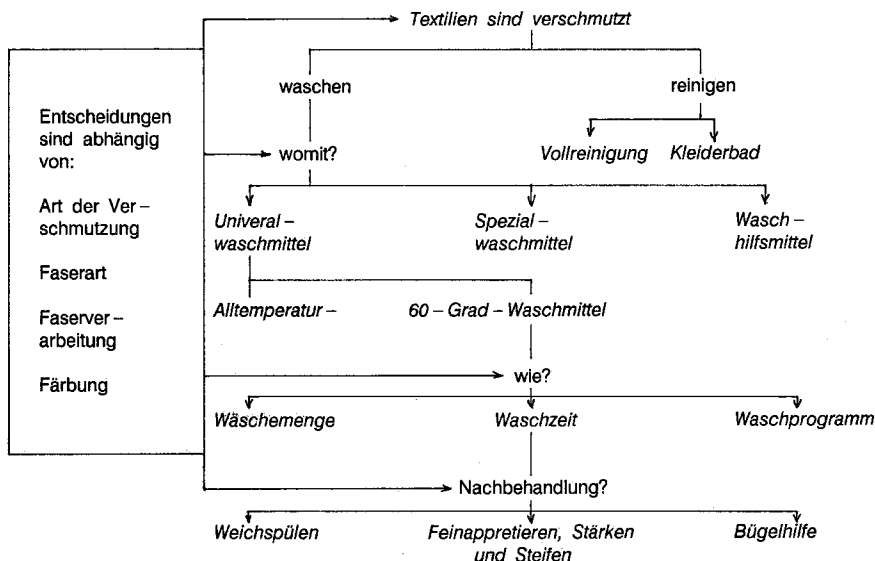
Entscheidungen sind abhängig von:

Art der Verschmutzung

Faserart

Faserverarbeitung

Färbung

Textilien sind verschmutzt

waschen

reinigen

Vollreinigung

Kleiderbad

womit?

Univeral-waschmittel

Spezial-waschmittel

Wasch-hilfsmittel

Alltemperatur-

60 – Grad – Waschmittel

wie?

Wäschemenge

Waschzeit

Waschprogramm

Nachbehandlung?

Weichspülen

Feinappretieren, Stärken und Steifen

Bügelhilfe